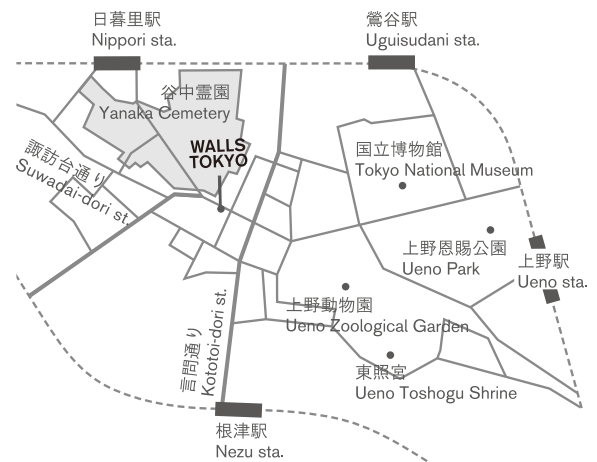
日暮里駅
Nippori sta.

鶯谷駅
Uguisudani sta.

谷中霊園
Yanaka Cemetery

WALLS TOKYO

諏訪台通り
Suwadai-dori st.

国立博物館
Tokyo National Museum

上野恩賜公園
Ueno Park

上野駅
Ueno sta.

上野動物園
Ueno Zoological Garden

言問通り
Kototoi-dori st.

東照宮
Ueno Toshogu Shrine

根津駅
Nezu sta.